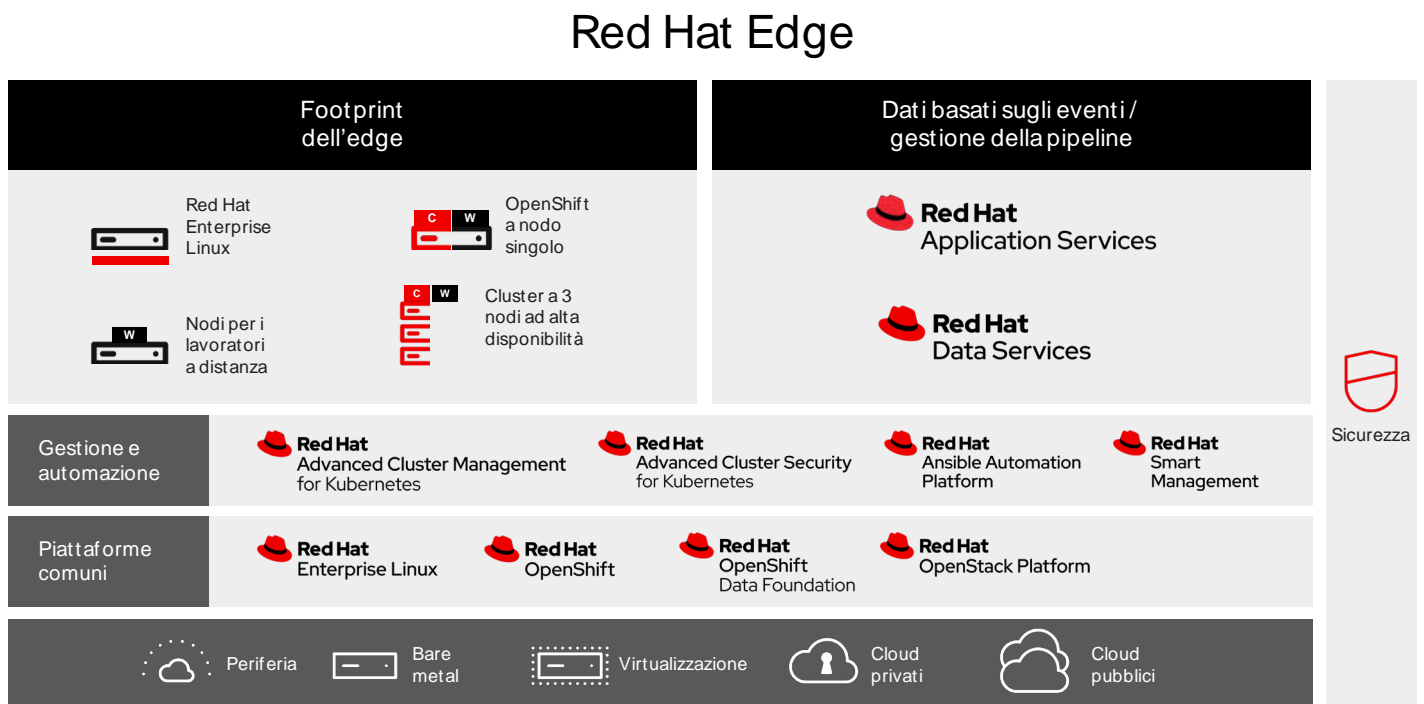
Red Hat Edge

Footprint dell'edge

Red Hat Enterprise Linux

C W

OpenShift a nodo singolo

W

Nodi per i lavoratori a distanza

C W

Cluster a 3 nodi ad alta disponibilità

Dati basati sugli eventi / gestione della pipeline

Red Hat Application Services

Red Hat Data Services

Sicurezza

Gestione e automazione

Red Hat Advanced Cluster Management for Kubernetes

Red Hat Advanced Cluster Security for Kubernetes

Red Hat Ansible Automation Platform

Red Hat Smart Management

Piattaforme comuni

Red Hat Enterprise Linux

Red Hat OpenShift

Red Hat OpenShift Data Foundation

Red Hat OpenStack Platform

Periferia

Bare metal

Virtualizzazione

Cloud privati

Cloud pubblici